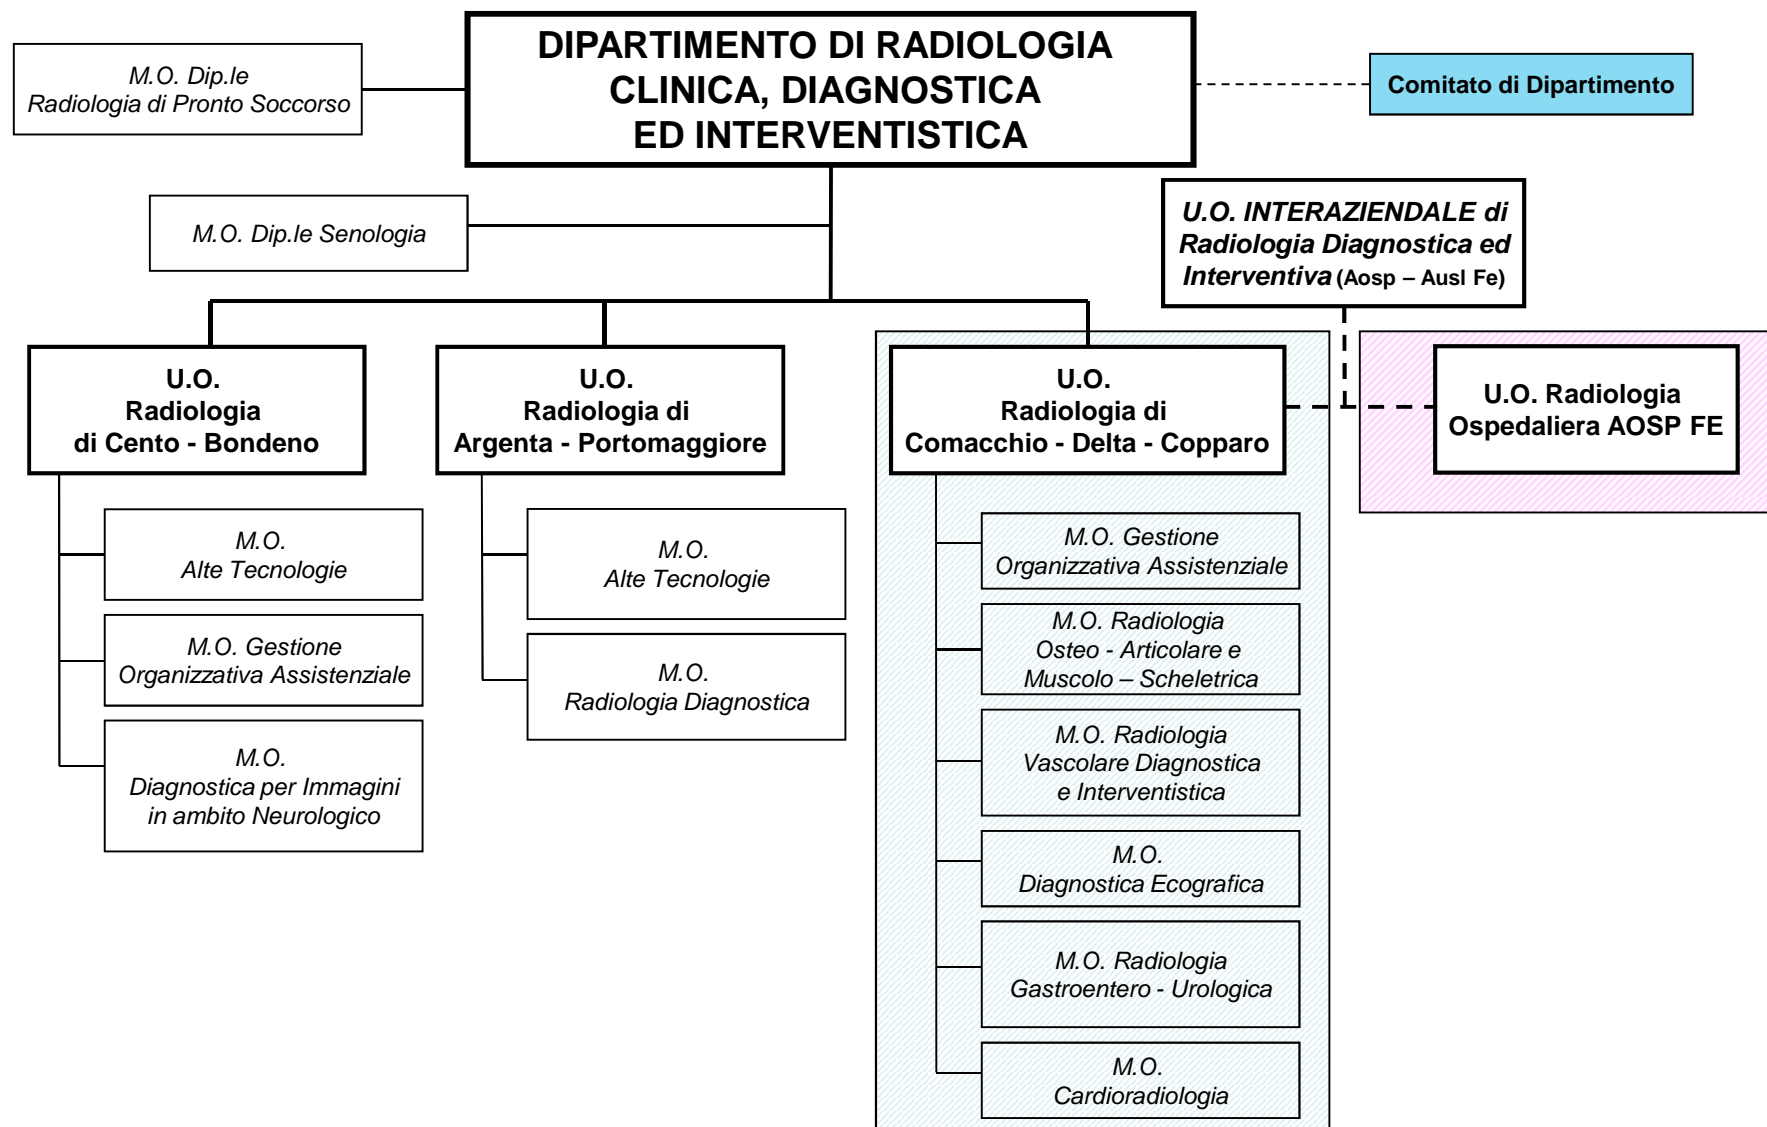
M.O. Dip.le
Radiologia di Pronto Soccorso

DIPARTIMENTO DI RADIOLOGIA
CLINICA, DIAGNOSTICA
ED INTERVENTISTICA

Comitato di Dipartimento

M.O. Dip.le Senologia

U.O. INTERAZIENDALE di
Radiologia Diagnostica ed
Interventiva (Aosp – Ausl Fe)

U.O.
Radiologia
di Cento - Bondeno

M.O.
Alte Tecnologie

M.O. Gestione
Organizzativa Assistenziale

M.O.
Diagnostica per Immagini
in ambito Neurologico

U.O.
Radiologia di
Argenta - Portomaggiore

M.O.
Alte Tecnologie

M.O.
Radiologia Diagnostica

U.O.
Radiologia di
Comacchio - Delta - Copparo

M.O. Gestione
Organizzativa Assistenziale

M.O. Radiologia
Osteo - Articolare e
Muscolo – Scheletrica

M.O. Radiologia
Vascolare Diagnostica
e Interventistica

M.O.
Diagnostica Ecografica

M.O. Radiologia
Gastroentero - Urologica

M.O.
Cardioradiologia

U.O. Radiologia
Ospedaliera AOSP FE